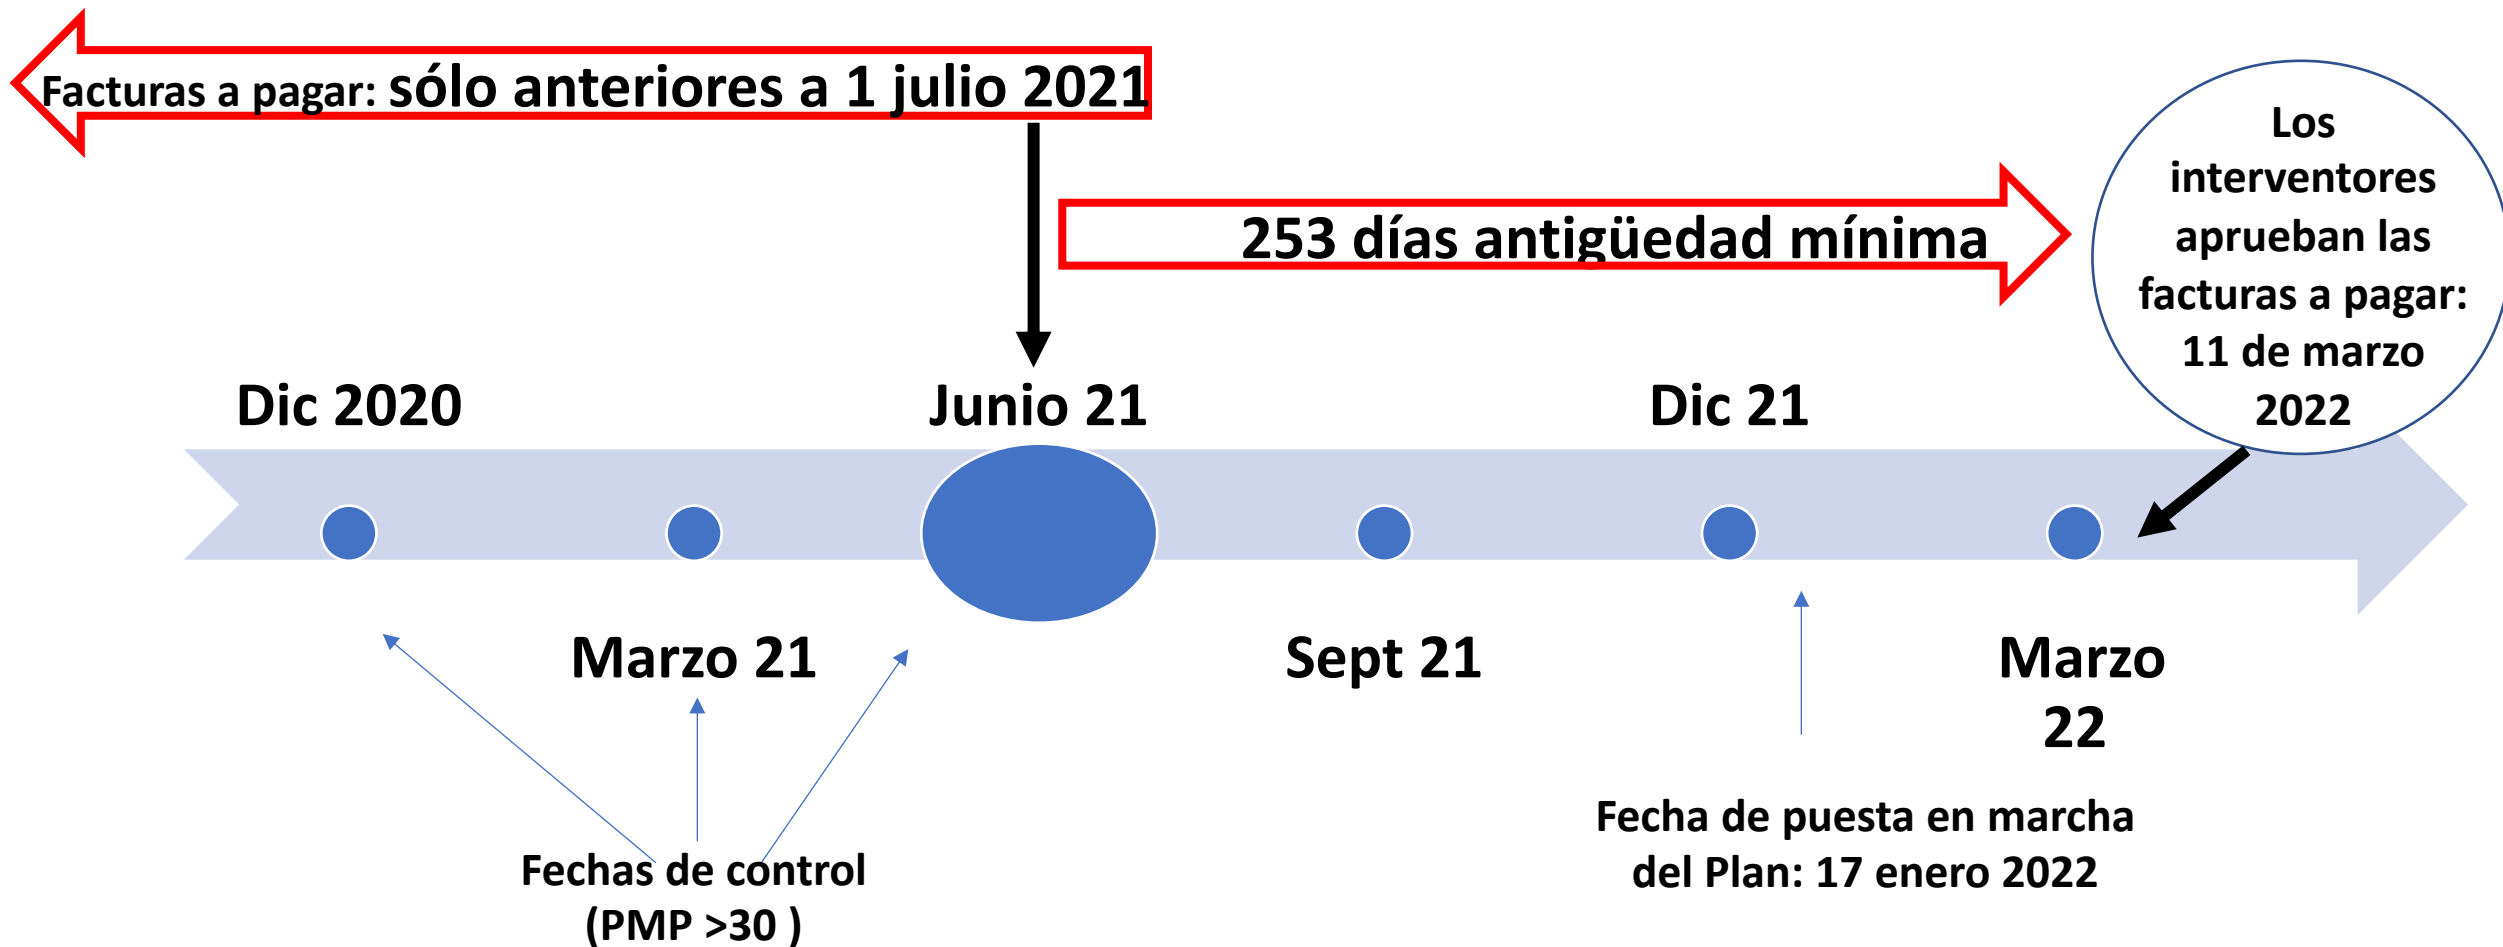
Facturas a pagar: sólo anteriores a 1 julio 2021

253 días antigüedad mínima

Los interventores aprueban las facturas a pagar: 11 de marzo 2022

Dic 2020

Junio 21

Dic 21

Marzo 21

Sept 21

Marzo 22

Fechas de control (PMP >30 )

Fecha de puesta en marcha del Plan: 17 enero 2022